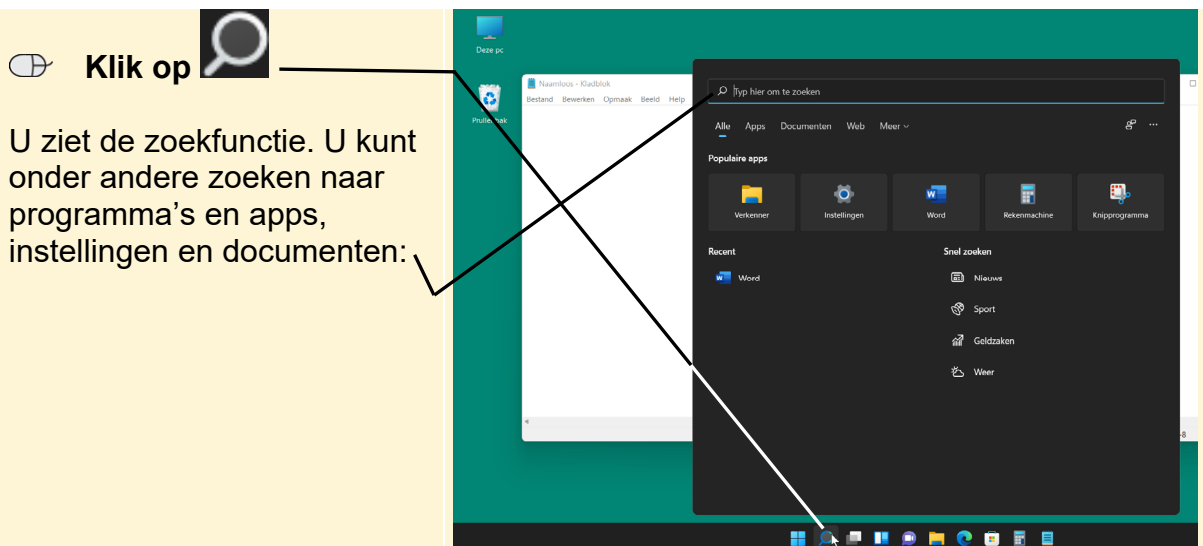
Klik op

U ziet de zoekfunctie. U kunt onder andere zoeken naar programma's en apps, instellingen en documenten:

Deze pc

Prullenbak

Naamloos - Kladblok

Bestand Bewerken Opmaak Beeld Help

Typ hier om te zoeken

Alle Apps Documenten Web Meer

Populaire apps

Verkenner

Instellingen

Word

Rekenmachine

Knipprogramma

Recent

Word

Snel zoeken

Nieuws

Sport

Geldzaken

Weer